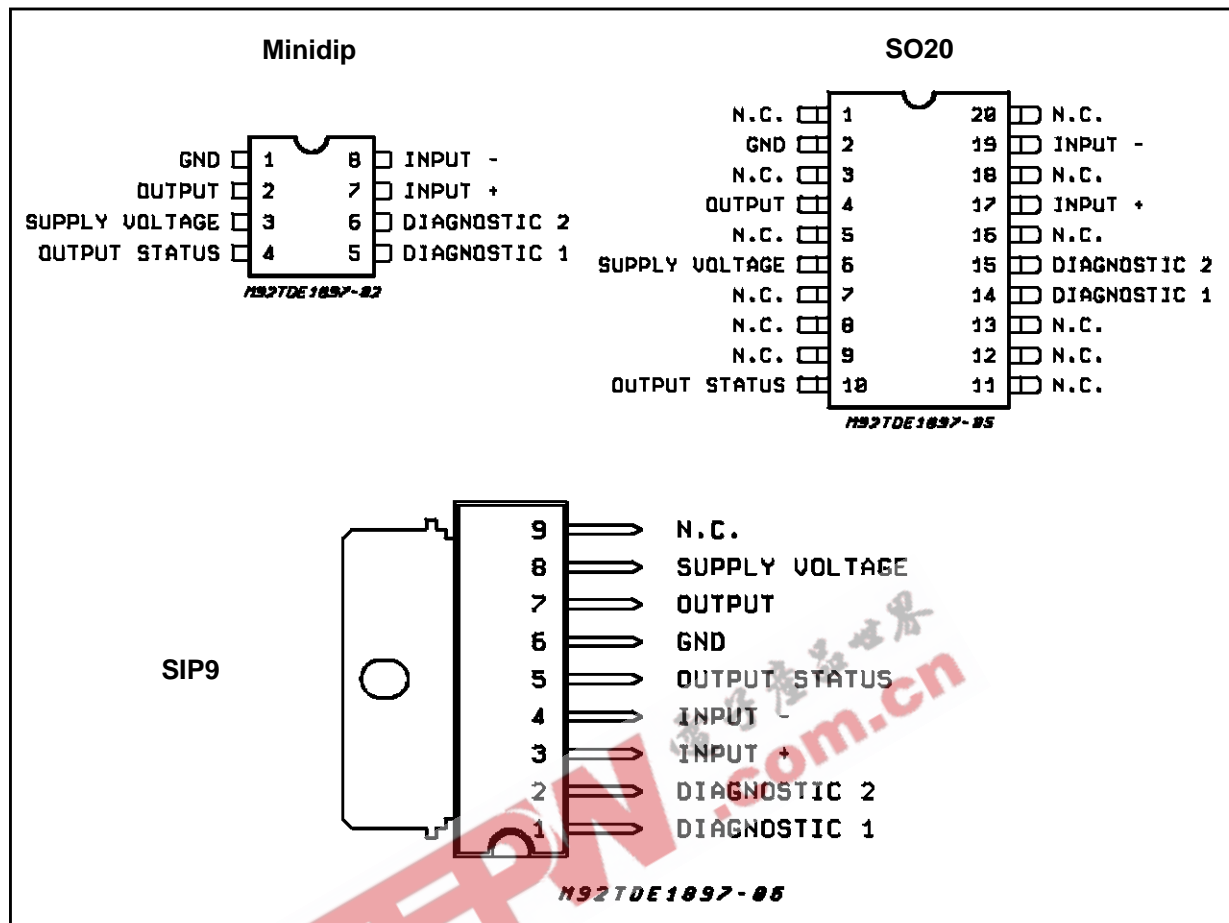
Minidip

| | | | |
|---|---|---|---|
| GND | 1 | 8 | INPUT - |
| OUTPUT | 2 | 7 | INPUT + |
| SUPPLY VOLTAGE | 3 | 6 | DIAGNOSTIC 2 |
| OUTPUT STATUS | 4 | 5 | DIAGNOSTIC 1 |

M92TDE1897-02

SO20

| | | | |
|---|---|---|---|
| N.C. | 1 | 20 | N.C. |
| GND | 2 | 19 | INPUT - |
| N.C. | 3 | 18 | N.C. |
| OUTPUT | 4 | 17 | INPUT + |
| N.C. | 5 | 16 | N.C. |
| SUPPLY VOLTAGE | 6 | 15 | DIAGNOSTIC 2 |
| N.C. | 7 | 14 | DIAGNOSTIC 1 |
| N.C. | 8 | 13 | N.C. |
| N.C. | 9 | 12 | N.C. |
| OUTPUT STATUS | 10 | 11 | N.C. |

M92TDE1897-05

SIP9

9 N.C.
8 SUPPLY VOLTAGE
7 OUTPUT
6 GND
5 OUTPUT STATUS
4 INPUT -
3 INPUT +
2 DIAGNOSTIC 2
1 DIAGNOSTIC 1

M92TDE1897-06

电子产品世界
EPW.com.cn